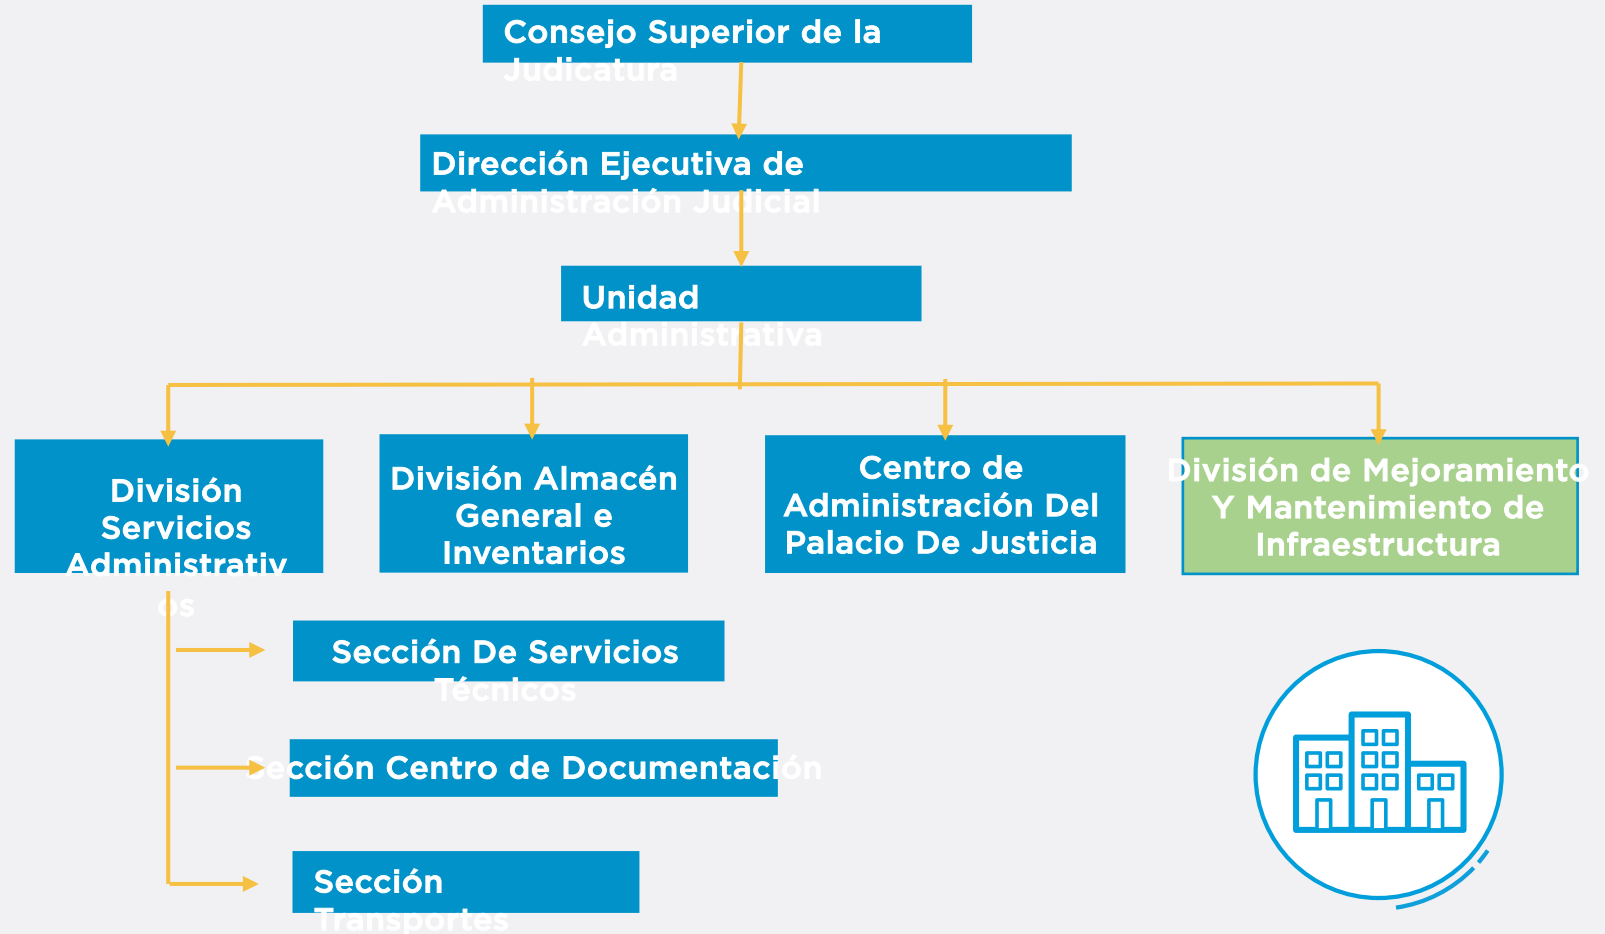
Consejo Superior de la Judicatura

Dirección Ejecutiva de Administración Judicial

Unidad Administrativa

División Servicios Administrativos

División Almacén General e Inventarios

Centro de Administración Del Palacio De Justicia

División de Mejoramiento Y Mantenimiento de Infraestructura

Sección De Servicios Técnicos

Sección Centro de Documentación

Sección Transportes